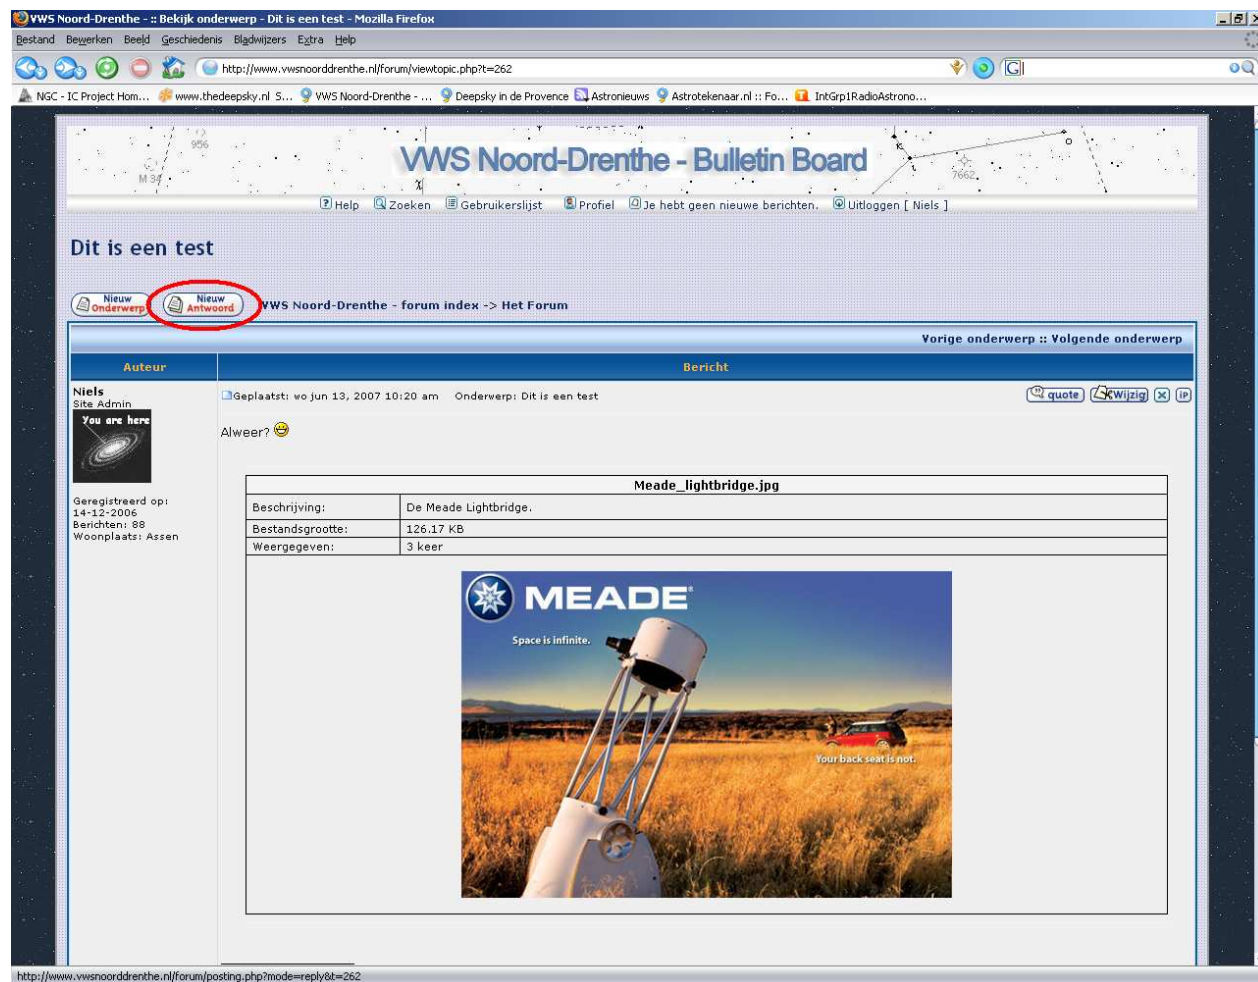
VWS Noord-Drenthe - :: Bekijk onderwerp - Dit is een test - Mozilla Firefox

Bestand Bewerken Beeld Geschiedenis Bladwijzers Extra Help

http://www.vwsnoorddrenthe.nl/forum/viewtopic.php?t=262

NGC - IC Project Hom... www.thedeepsky.nl S... VWS Noord-Drenthe - ... Deepsky in de Provence Astronieuws Astrotekenaar.nl :: Fo... IntGrp1RadioAstrono...

956 M 34 7662

VWS Noord-Drenthe - Bulletin Board

Help Zoeken Gebruikerslijst Profiel Je hebt geen nieuwe berichten. Uitloggen [ Niels ]

Dit is een test

Nieuw Onderwerp Nieuw Antwoord VWS Noord-Drenthe - forum index -> Het Forum

Vorige onderwerp :: Volgende onderwerp

| Auteur | Bericht |
|---|---|
| Niels<br>Site Admin<br>You are here<br>Geregistreerd op: 14-12-2006<br>Berichten: 88<br>Woonplaats: Assen | Geplaatst: wo jun 13, 2007 10:20 am Onderwerp: Dit is een test quote Wijzig IP<br>Alweer? |

| Meade_lightbridge.jpg | |
|---|---|
| Beschrijving: | De Meade Lightbridge. |
| Bestandsgrootte: | 126.17 KB |
| Weergegeven: | 3 keer |

MEADE
Space is infinite.
Your back seat is not.

http://www.vwsnoorddrenthe.nl/forum/posting.php?mode=reply&t=262